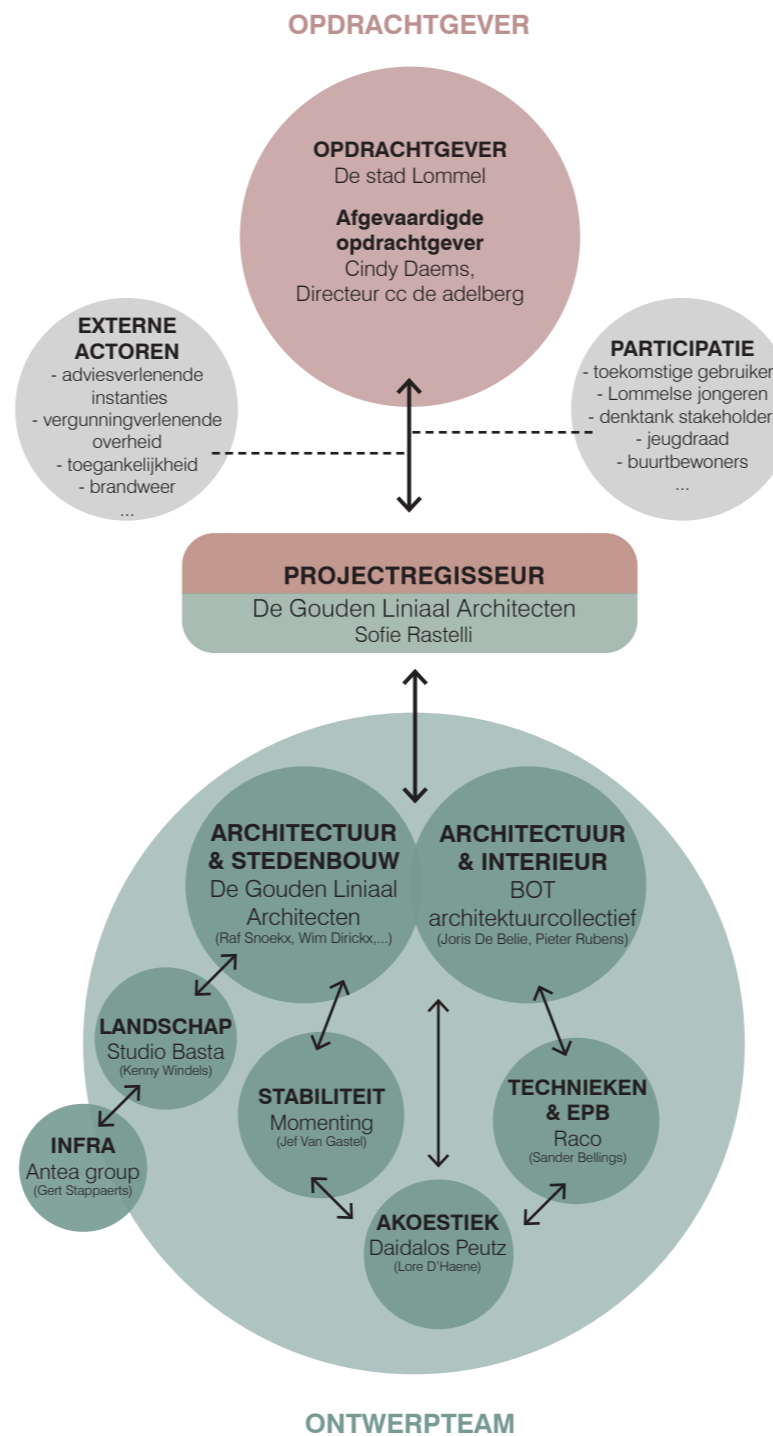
OPDRACHTGEVER

OPDRACHTGEVER
De stad Lommel

Afgevaardigde opdrachtgever
Cindy Daems,
Directeur cc de adelberg

EXTERNE ACTOREN
- adviesverlenende instanties
- vergunningverlenende overheid
- toegankelijkheid
- brandweer
...

PARTICIPATIE
- toekomstige gebruiker
- Lommelse jongeren
- denktank stakeholder
- jeugdraad
- buurtbewoners
...

PROJECTREGISSEUR
De Gouden Liniaal Architecten
Sofie Rastelli

ARCHITECTUUR & STEDENBOUW
De Gouden Liniaal Architecten
(Raf Snoekx, Wim Dirickx,...)

ARCHITECTUUR & INTERIEUR
BOT architektuurcollectief
(Joris De Belie, Pieter Rubens)

LANDSCHAP
Studio Basta
(Kenny Windels)

INFRA
Antea group
(Gert Stappaerts)

STABILITEIT
Momenting
(Jef Van Gastel)

TECHNIEKEN & EPB
Raco
(Sander Bellings)

AKOESTIEK
Daidalos Peutz
(Lore D'Haene)

ONTWERPTEAM